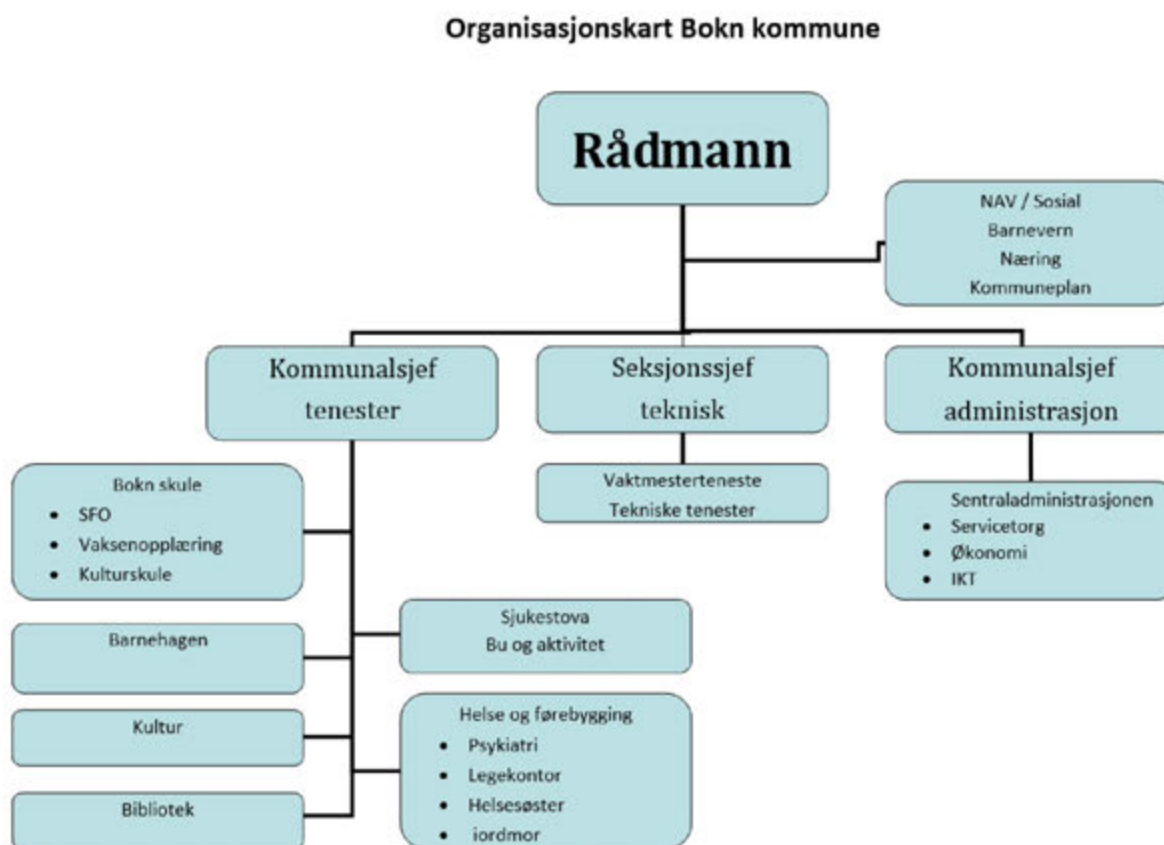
Organisasjonskart Bokn kommune

Rådmann

NAV / Sosial
Barnevern
Næring
Kommuneplan

Kommunalsjef tenester

Seksjonssjef teknisk

Kommunalsjef administrasjon

Bokn skule
- SFO
- Vaksenopplæring
- Kulturskule

Vaktmesterteneste
Tekniske tenester

Sentraladministrasjonen
- Servicetorg
- Økonomi
- IKT

Barnehagen

Sjukestova
Bu og aktivitet

Kultur

Helse og førebygging
- Psykiatri
- Legekontor
- Helsesøster
- iordmor

Bibliotek